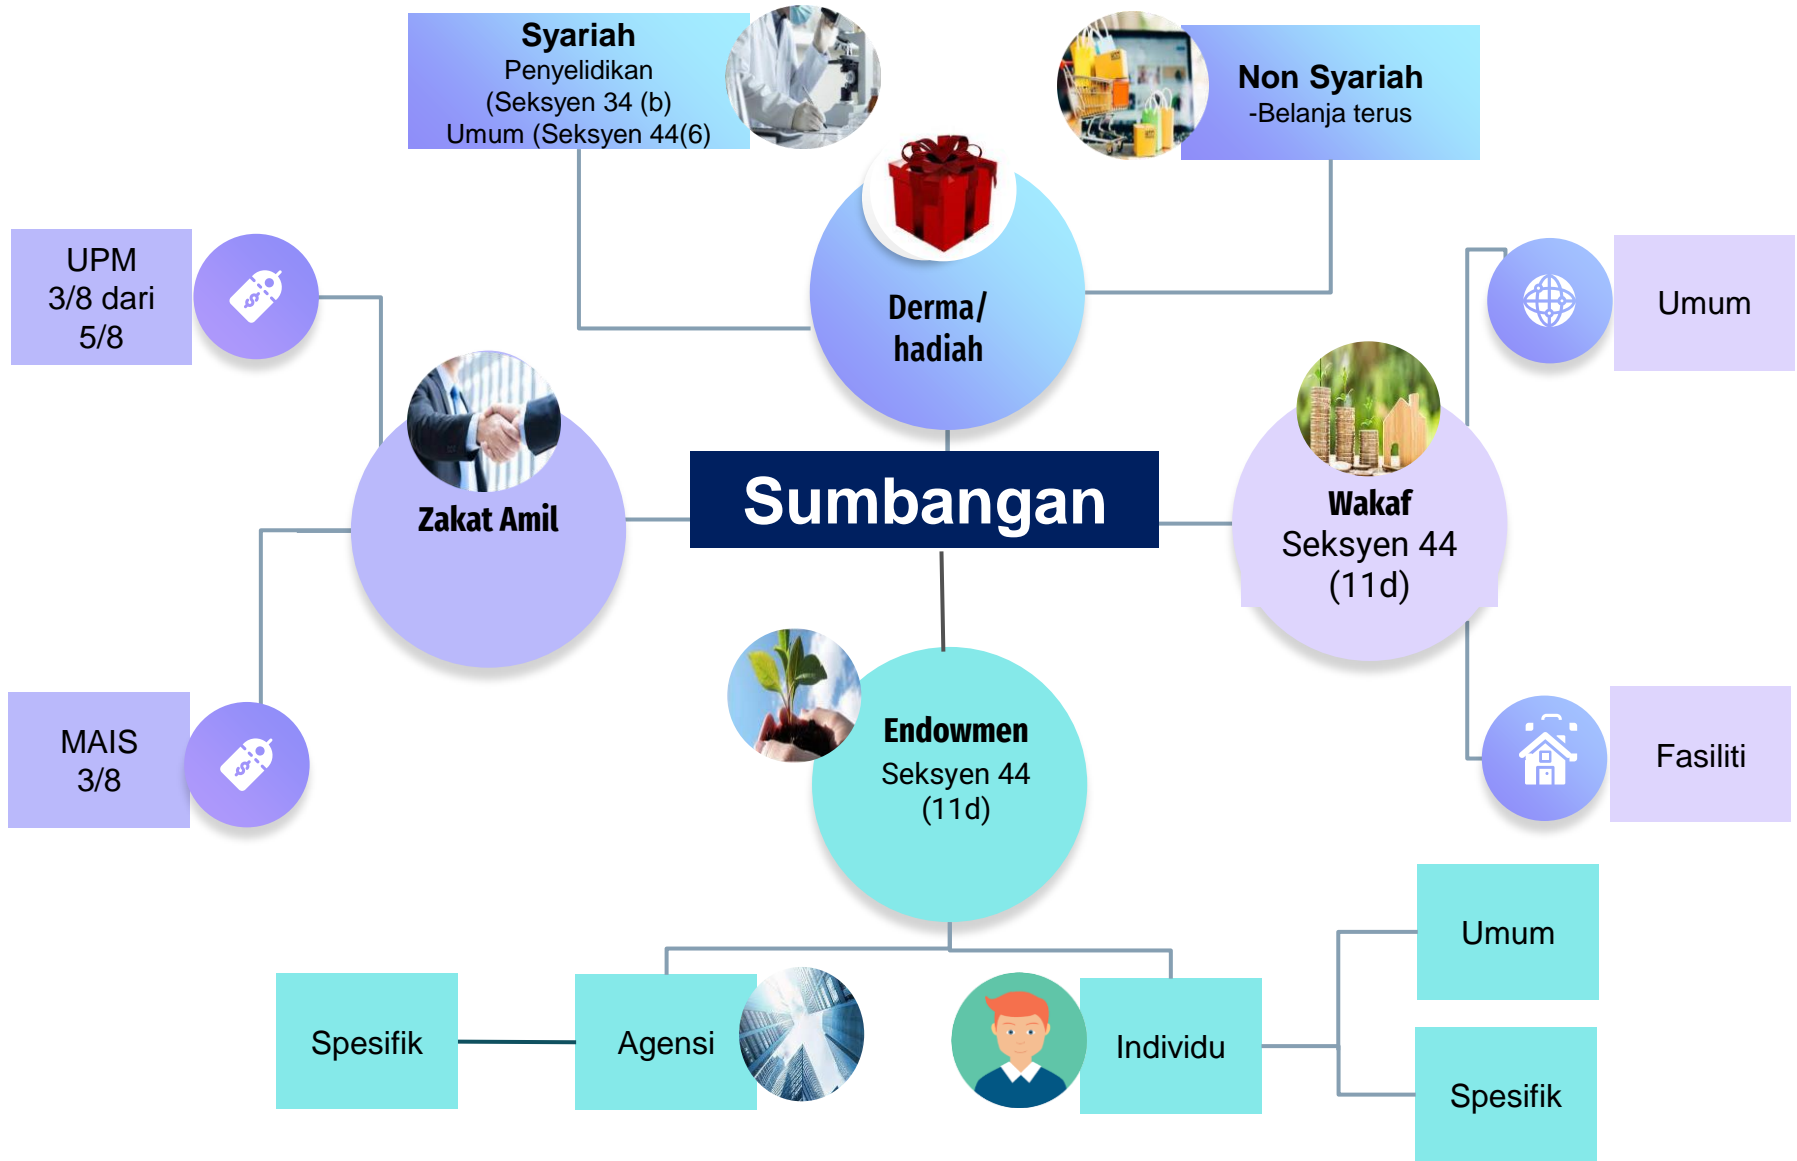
Syariah
Penyelidikan
(Seksyen 34 (b)
Umum (Seksyen 44(6)

Non Syariah
-Belanja terus

UPM
3/8 dari
5/8

Derma/
hadiah

Umum

Zakat Amil

Sumbangan

Wakaf
Seksyen 44
(11d)

MAIS
3/8

Endowmen
Seksyen 44
(11d)

Fasiliti

Umum

Spesifik

Agensi

Individu

Spesifik